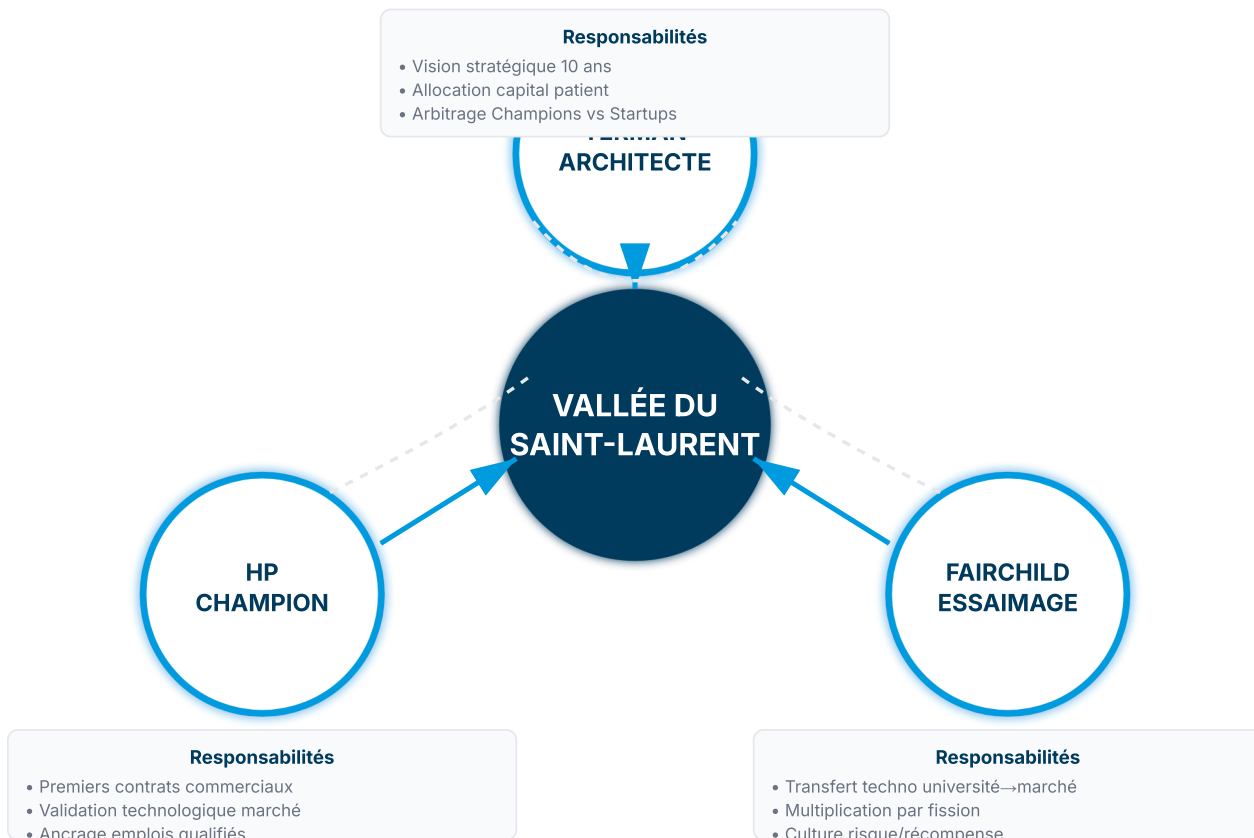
Responsabilités
• Vision stratégique 10 ans
• Allocation capital patient
• Arbitrage Champions vs Startups

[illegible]
ARCHITECTE

VALLÉE DU SAINT-LAURENT

HP
CHAMPION

FAIRCHILD
ESSAIMAGE

Responsabilités
• Premiers contrats commerciaux
• Validation technologique marché
• Ancrage emplois qualifiés

Responsabilités
• Transfert techno université→marché
• Multiplication par fission
• Culture risque/récompense